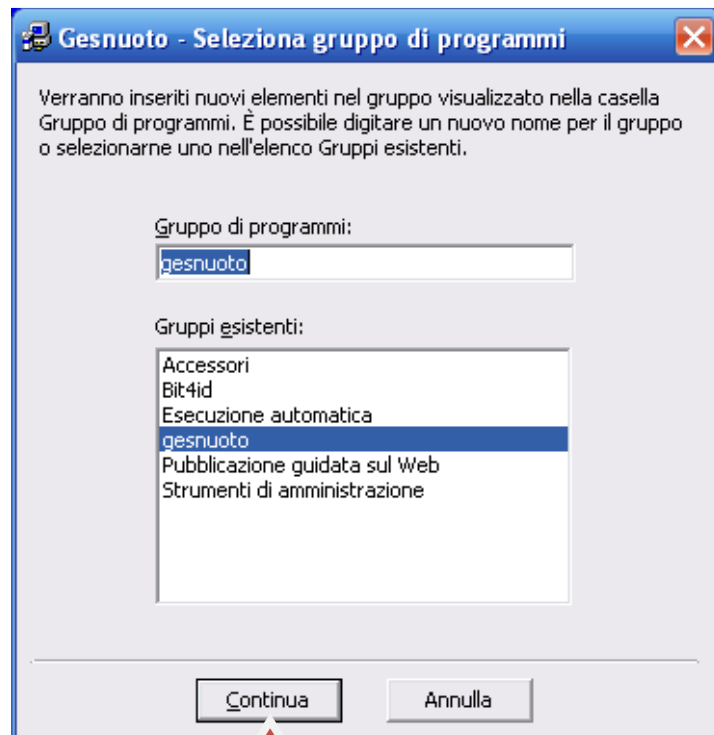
Gesnuoto - Seleziona gruppo di programmi

Verranno inseriti nuovi elementi nel gruppo visualizzato nella casella Gruppo di programmi. È possibile digitare un nuovo nome per il gruppo o selezionarne uno nell'elenco Gruppi esistenti.

Gruppo di programmi:

gesnuoto

Gruppi esistenti:

Accessori
Bit4id
Esecuzione automatica
gesnuoto
Pubblicazione guidata sul Web
Strumenti di amministrazione

Continua

Annulla